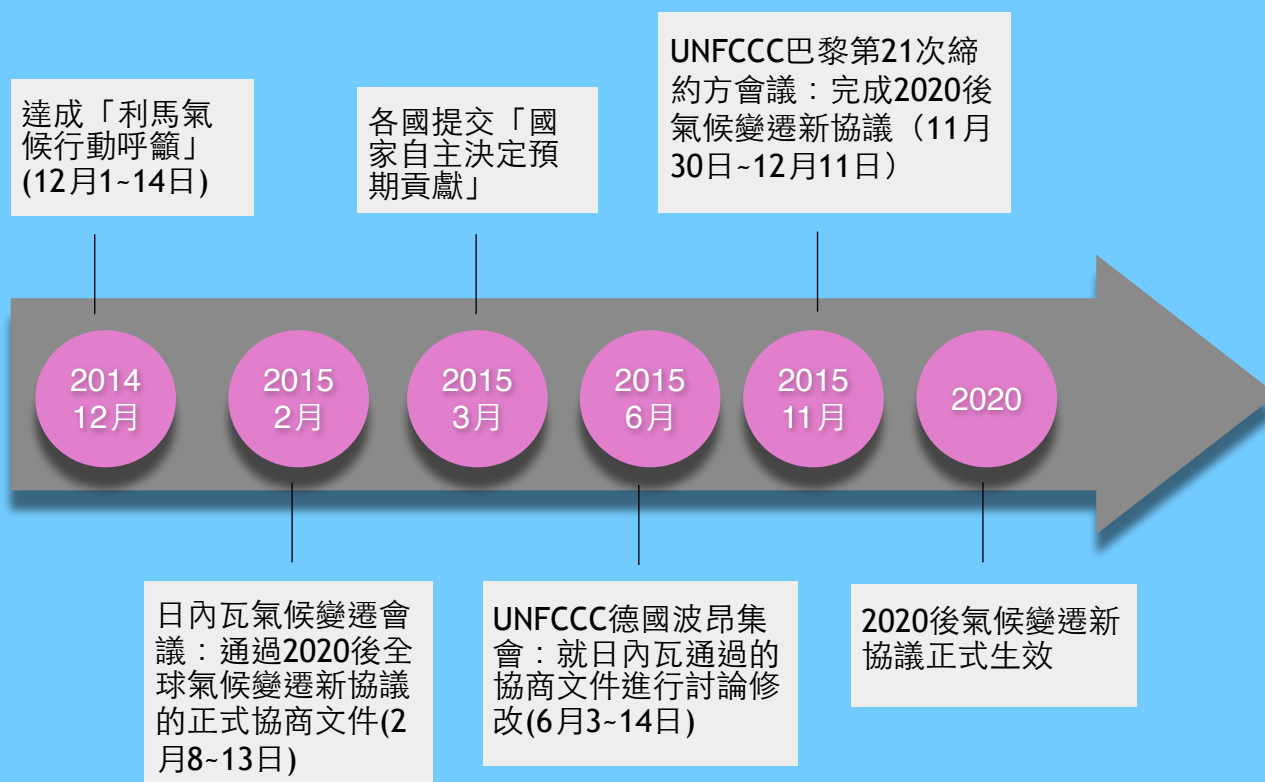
達成「利馬氣候行動呼籲」(12月1~14日)

各國提交「國家自主決定預期貢獻」

UNFCCC巴黎第21次締約方會議：完成2020後氣候變遷新協議（11月30日~12月11日）

2014
12月

2015
2月

2015
3月

2015
6月

2015
11月

2020

日內瓦氣候變遷會議：通過2020後全球氣候變遷新協議的正式協商文件(2月8~13日)

UNFCCC德國波昂集會：就日內瓦通過的協商文件進行討論修改(6月3~14日)

2020後氣候變遷新協議正式生效